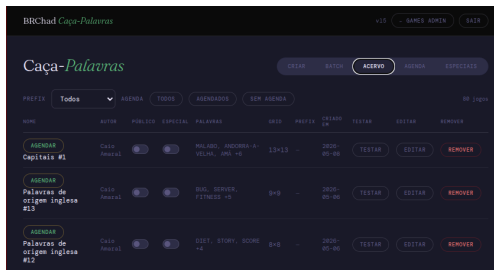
BRChad Caça-Palavras

v15 ← GAMES ADMIN SAIR

Caça-Palavras

CRIAR BATCH ACERVO AGENDA ESPECIAIS

PREFIX Todos AGENDA TODOS AGENDADOS SEM AGENDA 60 jogos

| NOME | AUTOR | PÚBLICO | ESPECIAL | PALAVRAS | GRID | PREFIX | CRIADO EM | TESTAR | EDITAR | REMOVER |
|---|---|---|---|---|---|---|---|---|---|---|
| AGENDAR Capitais #1 | Caio Amaral | | | MALABO, ANDORRA-A-VELHA, AMA +6 | 13×13 | — | 2026-05-06 | TESTAR | EDITAR | REMOVER |
| AGENDAR Palavras de origem inglesa #13 | Caio Amaral | | | BUG, SERVER, FITNESS +5 | 9×9 | — | 2026-05-06 | TESTAR | EDITAR | REMOVER |
| AGENDAR Palavras de origem inglesa #12 | Caio Amaral | | | DIET, STORY, SCORE +4 | 9×9 | — | 2026-05-06 | TESTAR | EDITAR | REMOVER |